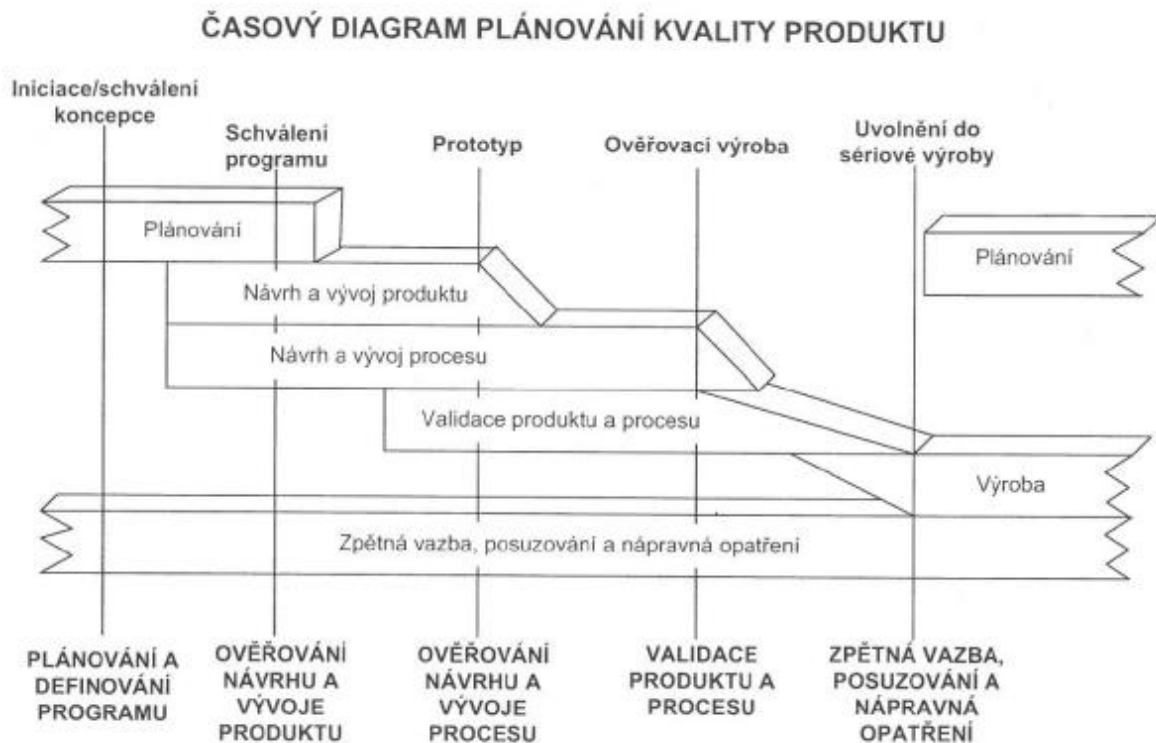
ČASOVÝ DIAGRAM PLÁNOVÁNÍ KVALITY PRODUKTU

Iniciace/schválení koncepce

Schválení programu

Prototyp

Ověřovací výroba

Uvolnění do sériové výroby

Plánování

Plánování

Návrh a vývoj produktu

Návrh a vývoj procesu

Validace produktu a procesu

Výroba

Zpětná vazba, posuzování a nápravná opatření

PLÁNOVÁNÍ A DEFINOVÁNÍ PROGRAMU

OVĚŘOVÁNÍ NÁVRHU A VÝVOJE PRODUKTU

OVĚŘOVÁNÍ NÁVRHU A VÝVOJE PROCESU

VALIDACE PRODUKTU A PROCESU

ZPĚTNÁ VAZBA, POSUZOVÁNÍ A NÁPRAVNÁ OPATŘENÍ